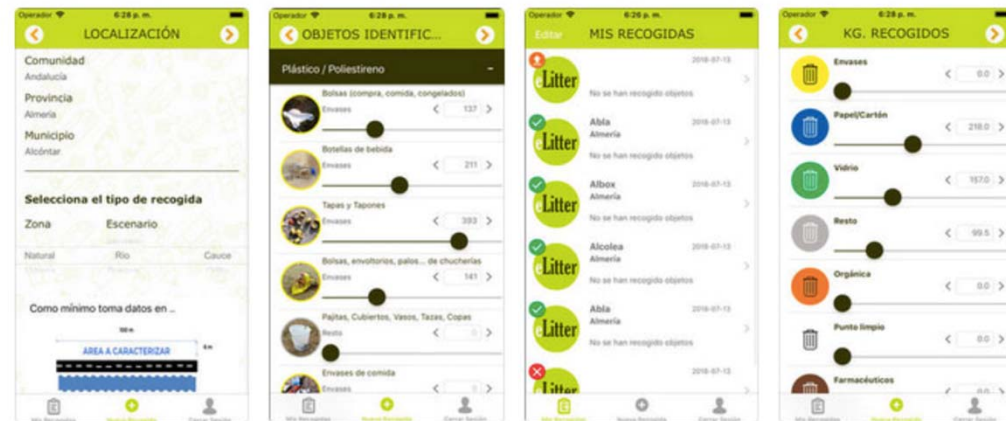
Operador 6:28 p. m.
LOCALIZACIÓN

Comunidad
Andalucía

Provincia
Almería

Municipio
Alcóntar

Selecciona el tipo de recogida

Zona
Escenario

Natural
Rio
Cauce

Como mínimo toma datos en ...

100 m

AREA A CARACTERIZAR

Mis Recogidas
Nueva Recogida
Cerrar Sesión

Operador 6:28 p. m.
OBJETOS IDENTIFIC...

Plástico / Poliestireno

Bolsas (compra, comida, congelados)
Envases
137

Botellas de bebida
Envases
211

Tapas y Tapones
Envases
393

Bolsas, envoltorios, palos... de chucherías
Envases
141

Pajitas, Cubiertos, Vasos, Tazas, Copas
Resto
0

Envases de comida
Envases

Mis Recogidas
Nueva Recogida
Cerrar Sesión

Operador 6:28 p. m.
Editar
MIS RECOGIDAS

eLitter
2018-07-13
No se han recogido objetos

eLitter
Abla
Almería
2018-07-13
No se han recogido objetos

eLitter
Albox
Almería
2018-07-13
No se han recogido objetos

eLitter
Alcolea
Almería
2018-07-13
No se han recogido objetos

eLitter
Abla
Almería
2018-07-13
No se han recogido objetos

Litter
2018-07-13

Mis Recogidas
Nueva Recogida
Cerrar Sesión

Operador 6:28 p. m.
KG. RECOGIDOS

Envases
0.0

Papel/Cartón
218.0

Vidrio
157.0

Resto
99.5

Orgánica
0.0

Punto limpio
0.0

Farmacéuticos
0.0

Mis Recogidas
Nueva Recogida
Cerrar Sesión